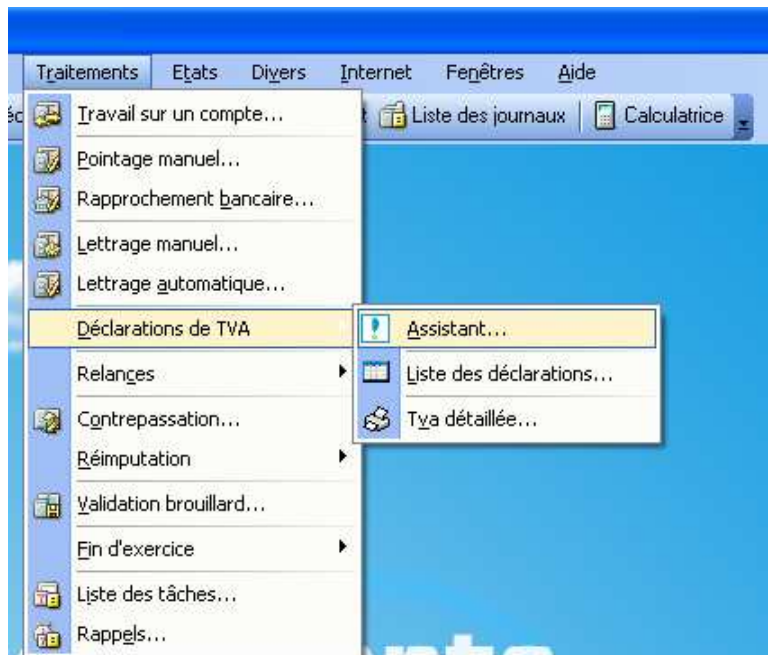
Traitements Etats Divers Internet Fenêtres Aide

éc

Liste des journaux

Calculatrice

Travail sur un compte...

Pointage manuel...

Rapprochement bancaire...

Lettrage manuel...

Lettrage automatique...

Déclarations de TVA

Assistant...

Liste des déclarations...

Tva détaillée...

Relances

Contrepassation...

Réimputation

Validation brouillard...

Fin d'exercice

Liste des tâches...

Rappels...